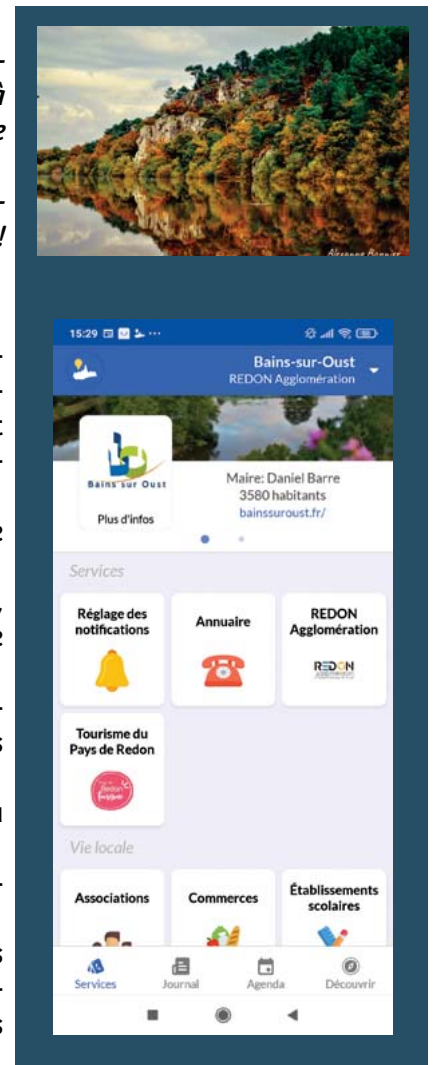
15:29

Bains-sur-Oust
REDON Agglomération

Bains sur Oust

Plus d'infos

Maire: Daniel Barre
3580 habitants
bainssuroust.fr/

Services

Réglage des notifications

Annuaire

REDON Agglomération

REDON

Tourisme du Pays de Redon

Redon

Vie locale

Associations

Commerces

Établissements scolaires

Services

Journal

Agenda

Découvrir